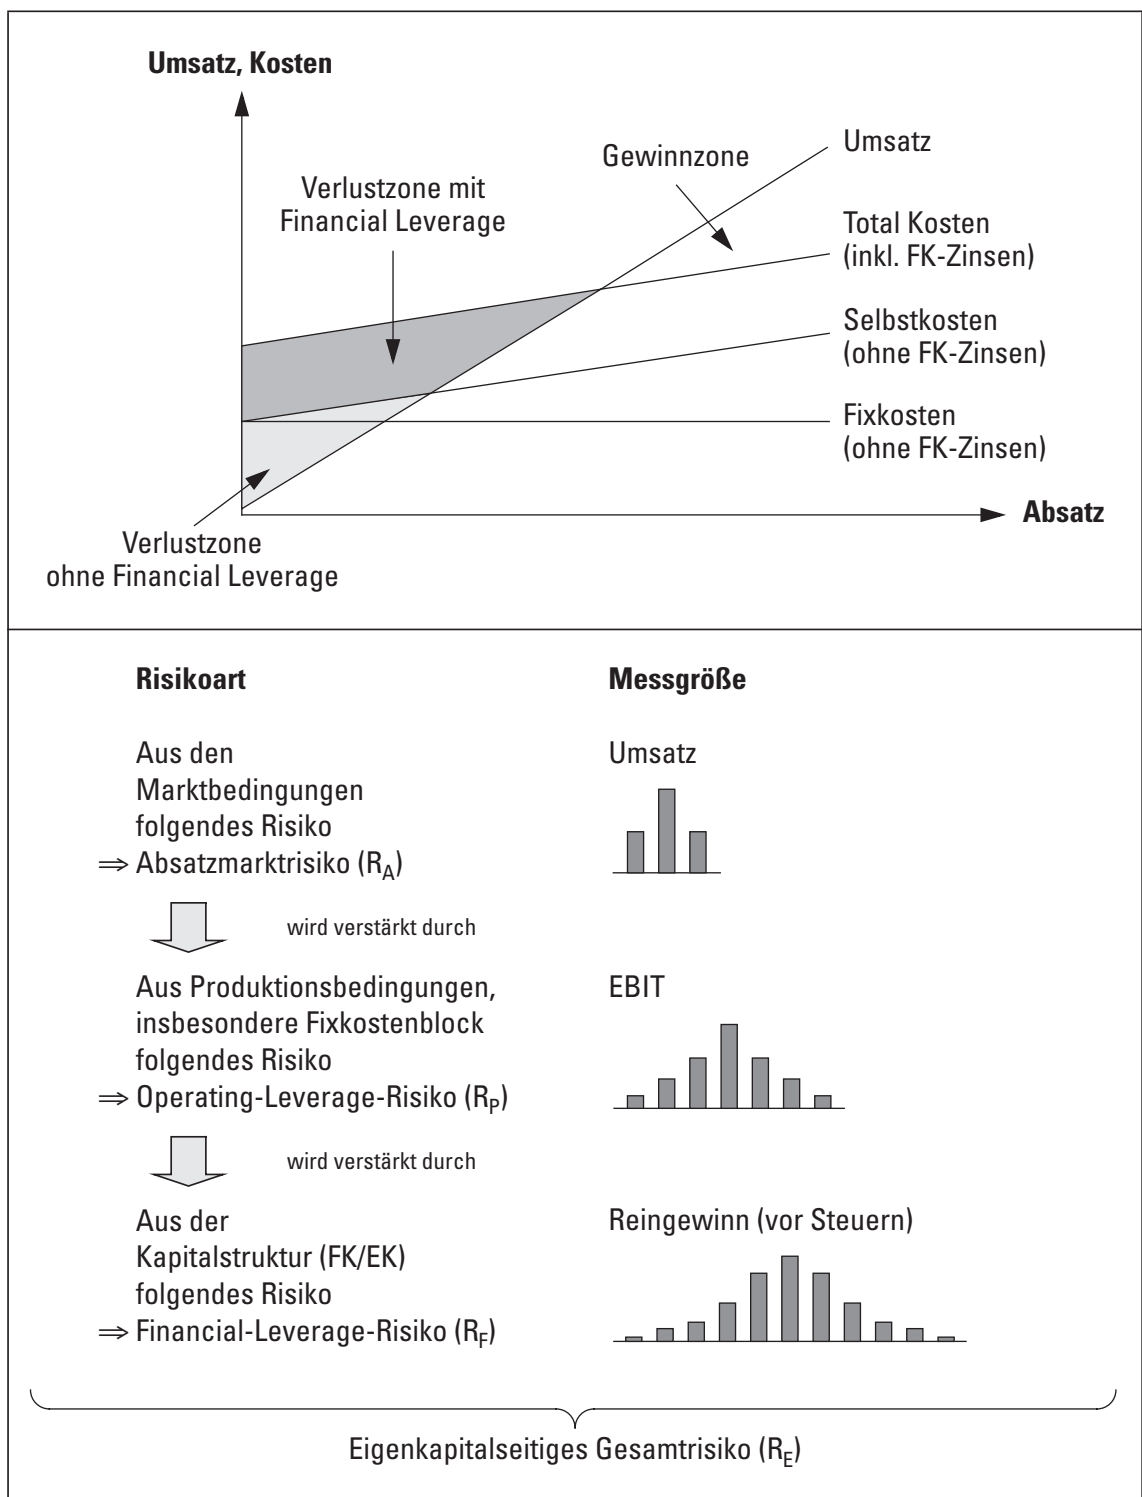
Umsatz, Kosten

Gewinnzone

Umsatz

Verlustzone mit Financial Leverage

Total Kosten (inkl. FK-Zinsen)

Selbstkosten (ohne FK-Zinsen)

Fixkosten (ohne FK-Zinsen)

Absatz

Verlustzone ohne Financial Leverage

Risikoart

Messgröße

Aus den Marktbedingungen folgendes Risiko
$\Rightarrow$ Absatzmarktrisiko ($R_A$)

Umsatz

wird verstärkt durch

Aus Produktionsbedingungen, insbesondere Fixkostenblock folgendes Risiko
$\Rightarrow$ Operating-Leverage-Risiko ($R_P$)

EBIT

wird verstärkt durch

Aus der Kapitalstruktur (FK/EK) folgendes Risiko
$\Rightarrow$ Financial-Leverage-Risiko ($R_F$)

Reingewinn (vor Steuern)

Eigenkapitalseitiges Gesamtrisiko ($R_E$)